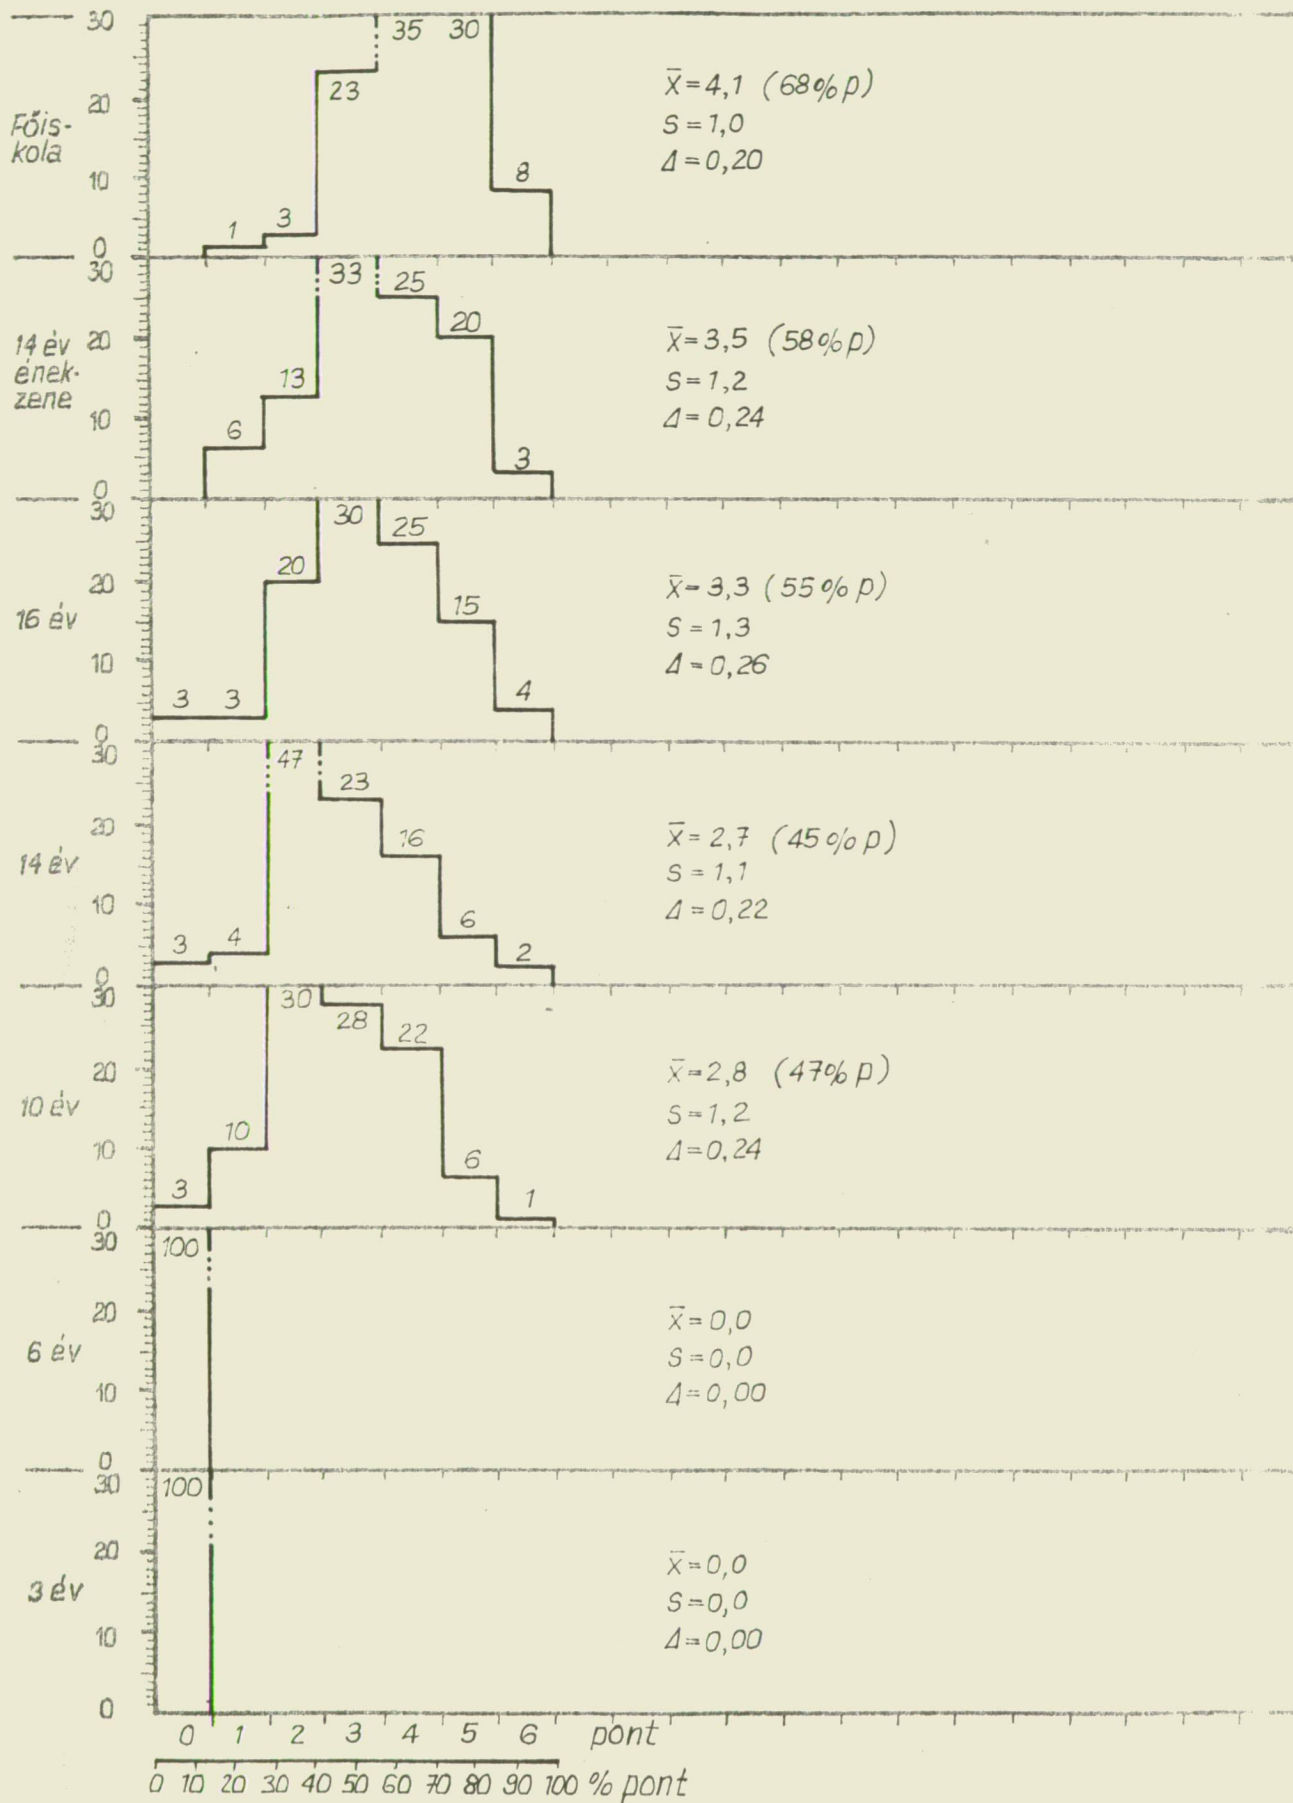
Főiskola

30
20
10
0

1 3 23 35 30 8

$\bar{x}=4,1$ (68% p)
$S=1,0$
$\Delta=0,20$

14 év énekzene

30
20
10
0

6 13 33 25 20 3

$\bar{x}=3,5$ (58% p)
$S=1,2$
$\Delta=0,24$

16 év

30
20
10
0

3 3 20 30 25 15 4

$\bar{x}=3,3$ (55% p)
$S=1,3$
$\Delta=0,26$

14 év

30
20
10
0

3 4 47 23 16 6 2

$\bar{x}=2,7$ (45% p)
$S=1,1$
$\Delta=0,22$

10 év

30
20
10
0

3 10 30 28 22 6 1

$\bar{x}=2,8$ (47% p)
$S=1,2$
$\Delta=0,24$

6 év

30
20
10
0

100

$\bar{x}=0,0$
$S=0,0$
$\Delta=0,00$

3 év

30
20
10
0

100

$\bar{x}=0,0$
$S=0,0$
$\Delta=0,00$

0 1 2 3 4 5 6 pont

0 10 20 30 40 50 60 70 80 90 100 % pont